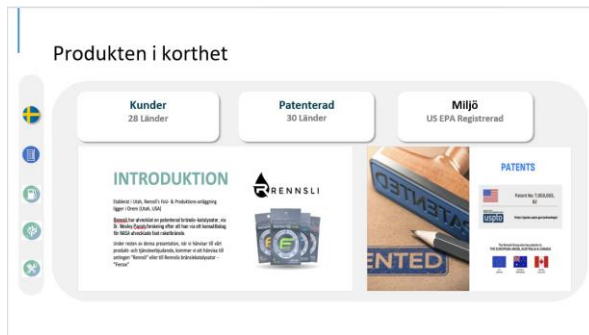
Produkten i korthet

Kunder
28 Länder

Patenterad
30 Länder

Miljö
US EPA Registrerad

INTRODUKTION

RENNSLI

Etablerat i Utah, Rennsli's Forsknings- & Produktionsanläggning ligger i Orem (Utah, USA)

Rennsli har utvecklat en patenterad bränsle-katalysator, via Dr. Wesley Parish forskning efter att han via ett kontrakt för NASA utvecklade fast raketbränsle.

Under resten av denna presentation, när vi hänvisar till vår produkt- och tjänsteerbjudande, kommer vi att hänvisa till antingen "Rennsli" eller till Rennslis bränslekatalysator - "Fentar"

ENTED

PATENTS

Patent No 7,003,000, B2

uspto

https://patents.google.com/patent/

The Rennsli Group also has patents in THE EUROPEAN UNION, AUSTRALIA & CANADA